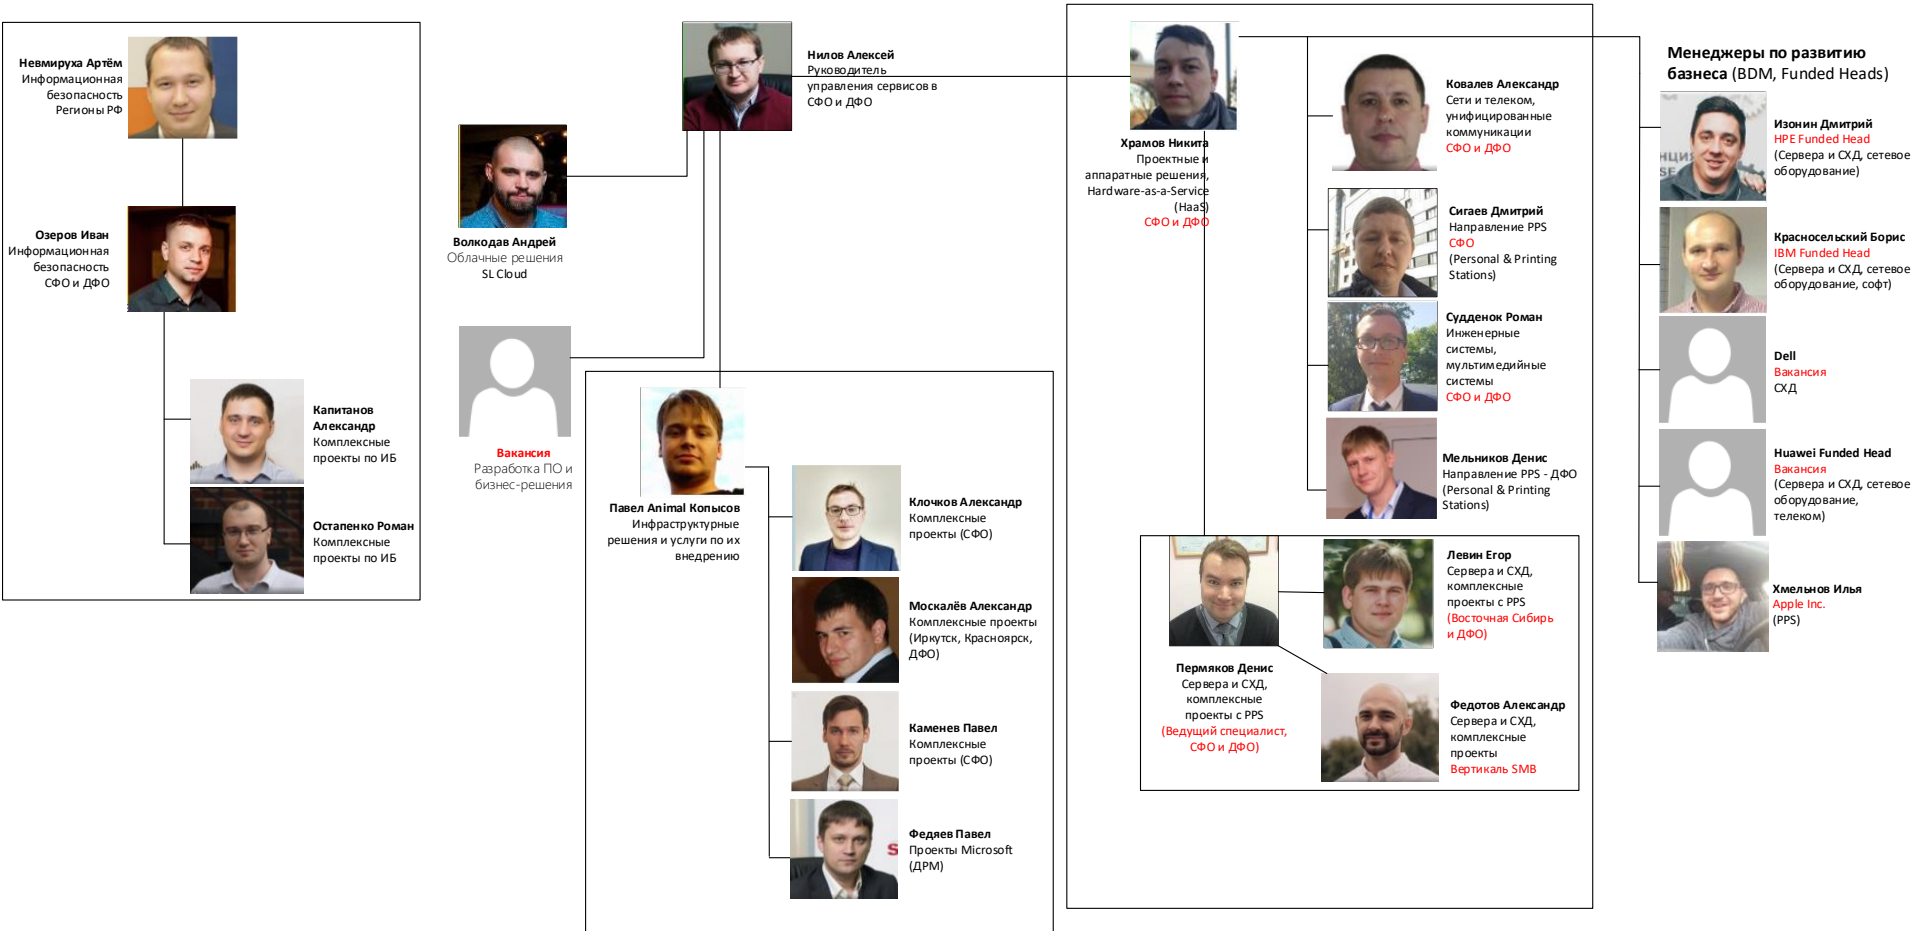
Невмируха Артём
Информационная безопасность
Регионы РФ

Озеров Иван
Информационная безопасность
СФО и ДФО

Капитанов Александр
Комплексные проекты по ИБ

Остапенко Роман
Комплексные проекты по ИБ

Нилов Алексей
Руководитель управления сервисов в СФО и ДФО

Волкодав Андрей
Облачные решения
SL Cloud

Вакансия
Разработка ПО и бизнес-решения

Павел Animal Копысов
Инфраструктурные решения и услуги по их внедрению

Клочков Александр
Комплексные проекты (СФО)

Москалёв Александр
Комплексные проекты (Иркутск, Красноярск, ДФО)

Каменев Павел
Комплексные проекты (СФО)

Федяев Павел
Проекты Microsoft (ДРМ)

Храмов Никита
Проектные и аппаратные решения, Hardware-as-a-Service (HaaS)
СФО и ДФО

Ковалев Александр
Сети и телеком, унифицированные коммуникации
СФО и ДФО

Сигаев Дмитрий
Направление PPS
СФО
(Personal & Printing Stations)

Судденок Роман
Инженерные системы, мультимедийные системы
СФО и ДФО

Мельников Денис
Направление PPS - ДФО
(Personal & Printing Stations)

Пермяков Денис
Сервера и СХД, комплексные проекты с PPS
(Ведущий специалист, СФО и ДФО)

Левин Егор
Сервера и СХД, комплексные проекты с PPS
(Восточная Сибирь и ДФО)

Федотов Александр
Сервера и СХД, комплексные проекты
Вертикаль SMB

Менеджеры по развитию бизнеса (BDM, Funded Heads)

Изонин Дмитрий
HPE Funded Head
(Сервера и СХД, сетевое оборудование)

Красносельский Борис
IBM Funded Head
(Сервера и СХД, сетевое оборудование, софт)

Dell
Вакансия
СХД

Huawei Funded Head
Вакансия
(Сервера и СХД, сетевое оборудование, телеком)

Хмельнов Илья
Apple Inc.
(PPS)